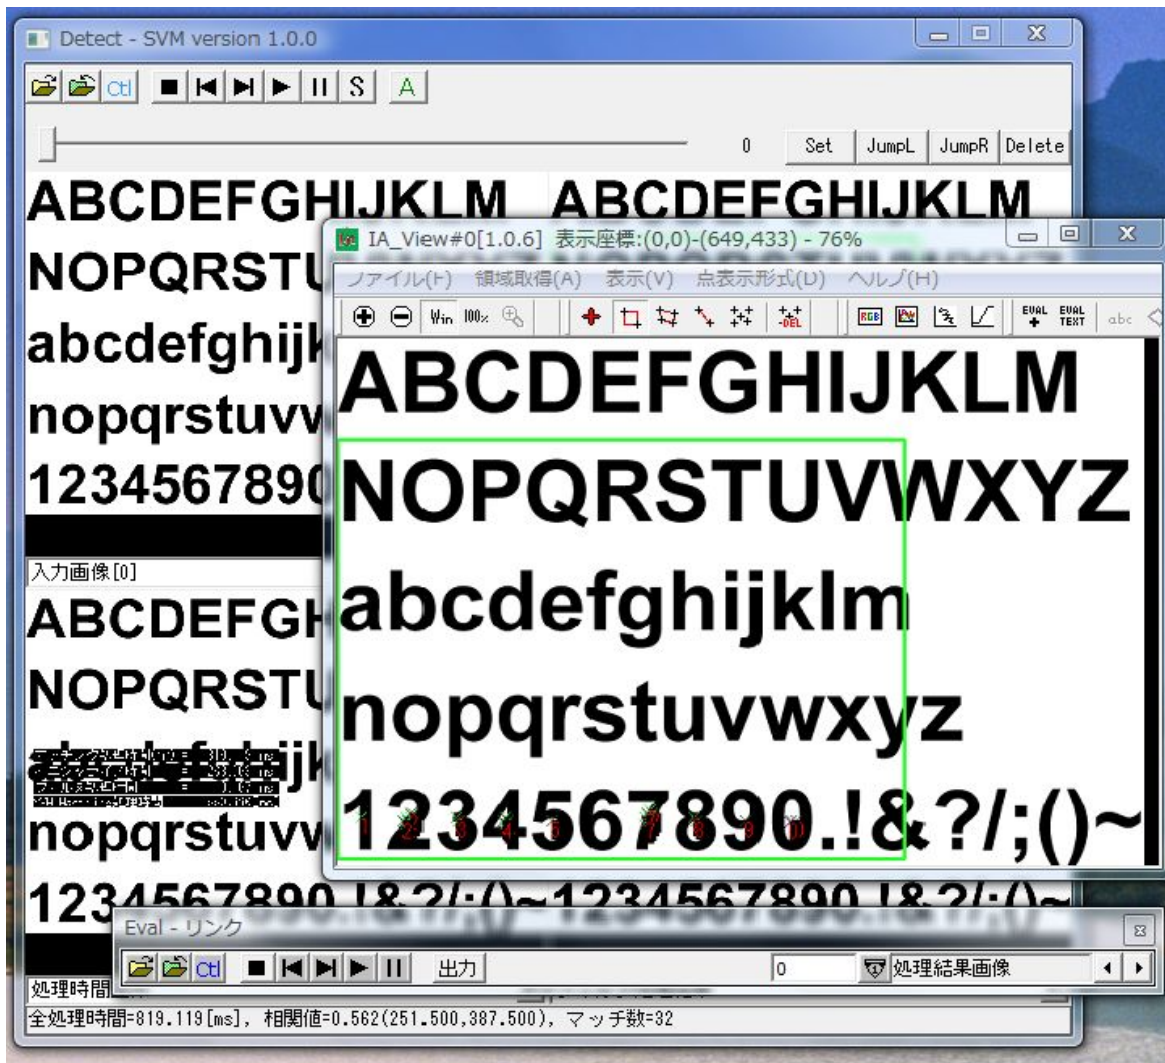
Detect - SVM version 1.0.0

Ctl S A

0 Set JumpL JumpR Delete

ABCDEFGHIJKLM ABCDEFGHIJKLM

NOPQRSTU

abcdefghijk

nopqrstuvw

1234567890

入力画像[0]

ABCDEFGH

NOPQRSTU

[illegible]ijk

nopqrstuvw

1234567890.!&?/;()~1234567890.!&?/;()~

IA_View#0[1.0.6] 表示座標:(0,0)-(649,433) - 76%

ファイル(F) 領域取得(A) 表示(V) 点表示形式(D) ヘルプ(H)

Win 100% DEL RGB EVAL EVAL TEXT abc

ABCDEFGHIJKLM

NOPQRSTUVWXYZ

abcdefghijklm

nopqrstuvwxyz

1234567890.!&?/;()~

1 2 3 4 5 6 7 8 9 10

Eval - リンク

Ctl 出力 0 処理結果画像

処理時間

全処理時間=819.119[ms], 相関値=0.562(251.500,387.500), マッチ数=32